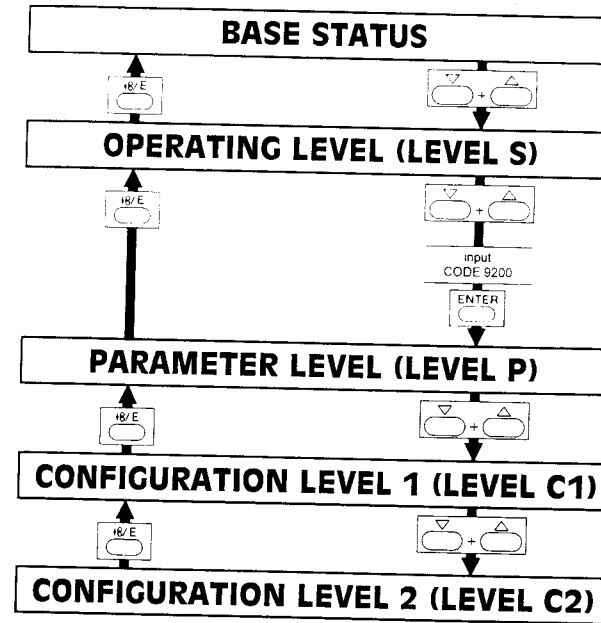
BASE STATUS

ɫB/E

▽ + △

OPERATING LEVEL (LEVEL S)

ɫB/E

▽ + △

input
CODE 9200

ENTER

PARAMETER LEVEL (LEVEL P)

ɫB/E

▽ + △

CONFIGURATION LEVEL 1 (LEVEL C1)

ɫB/E

▽ + △

CONFIGURATION LEVEL 2 (LEVEL C2)